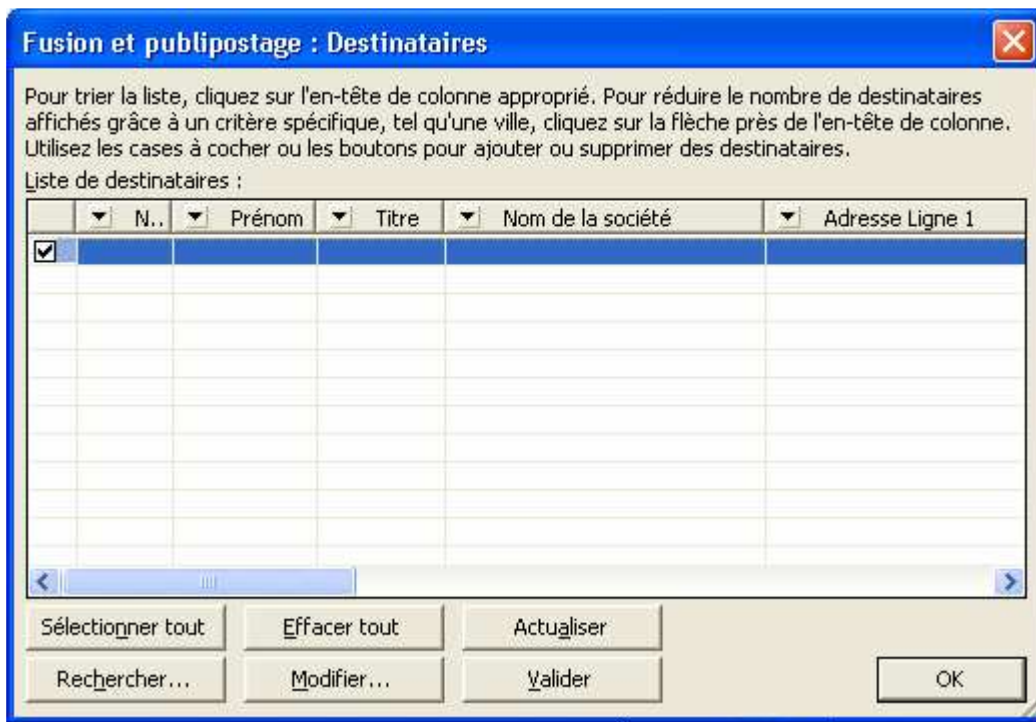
Fusion et publipostage : Destinataires

Pour trier la liste, cliquez sur l'en-tête de colonne approprié. Pour réduire le nombre de destinataires affichés grâce à un critère spécifique, tel qu'une ville, cliquez sur la flèche près de l'en-tête de colonne. Utilisez les cases à cocher ou les boutons pour ajouter ou supprimer des destinataires.

Liste de destinataires :

| | N.. | Prénom | Titre | Nom de la société | Adresse Ligne 1 |
|---|---|---|---|---|---|
| ☑ | | | | | |

Sélectionner tout | Effacer tout | Actualiser

Rechercher... | Modifier... | Valider | OK